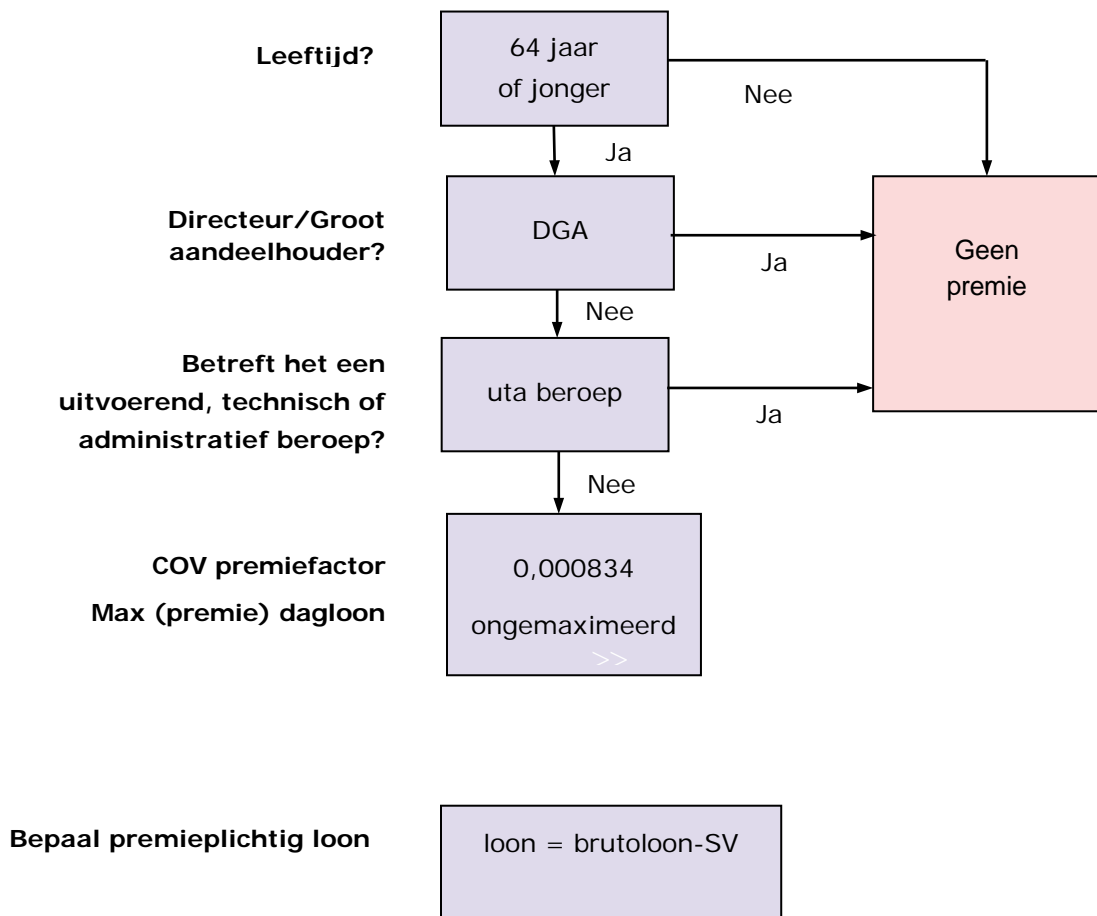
Leeftijd?

64 jaar of jonger

Nee

Ja

Directeur/Groot aandeelhouder?

DGA

Ja

Geen premie

Nee

Betreft het een uitvoerend, technisch of administratief beroep?

uta beroep

Ja

Nee

COV premiefactor

Max (premie) dagloon

0,000834

ongemaximeerd

>>

Bepaal premieplichtig loon

loon = brutoloon-SV